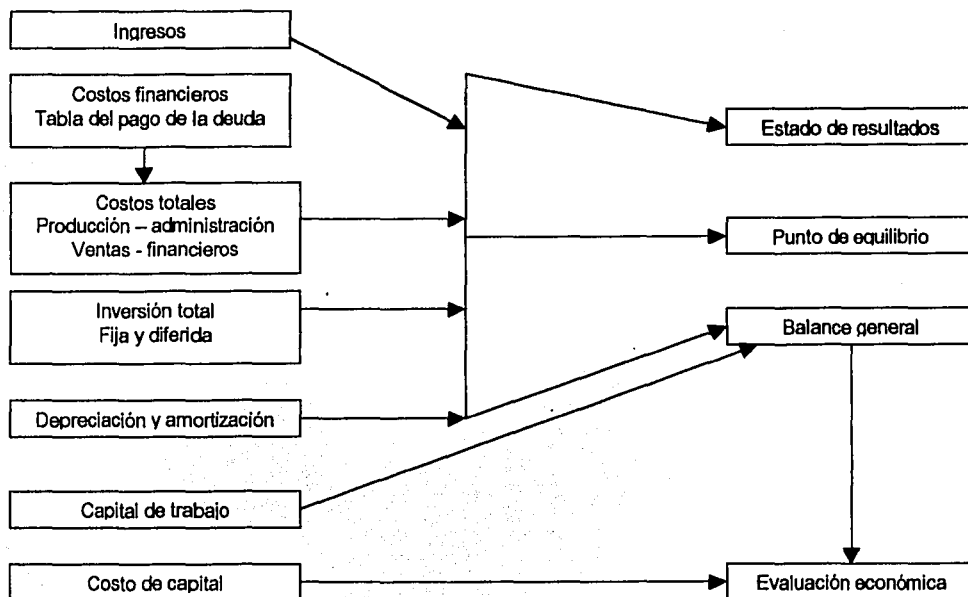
Ingresos

Costos financieros
Tabla del pago de la deuda

Costos totales
Producción – administración
Ventas - financieros

Inversión total
Fija y diferida

Depreciación y amortización

Capital de trabajo

Costo de capital

Estado de resultados

Punto de equilibrio

Balance general

Evaluación económica